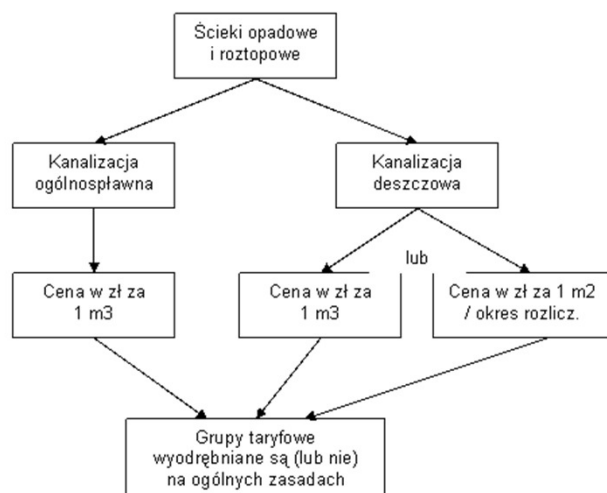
Ścieki opadowe i roztopowe

Kanalizacja ogólnospławna

Kanalizacja deszczowa

lub

Cena w zł za 1 m3

Cena w zł za 1 m3

Cena w zł za 1 m2 / okres rozlicz.

Grupy taryfowe wyodrębniane są (lub nie) na ogólnych zasadach